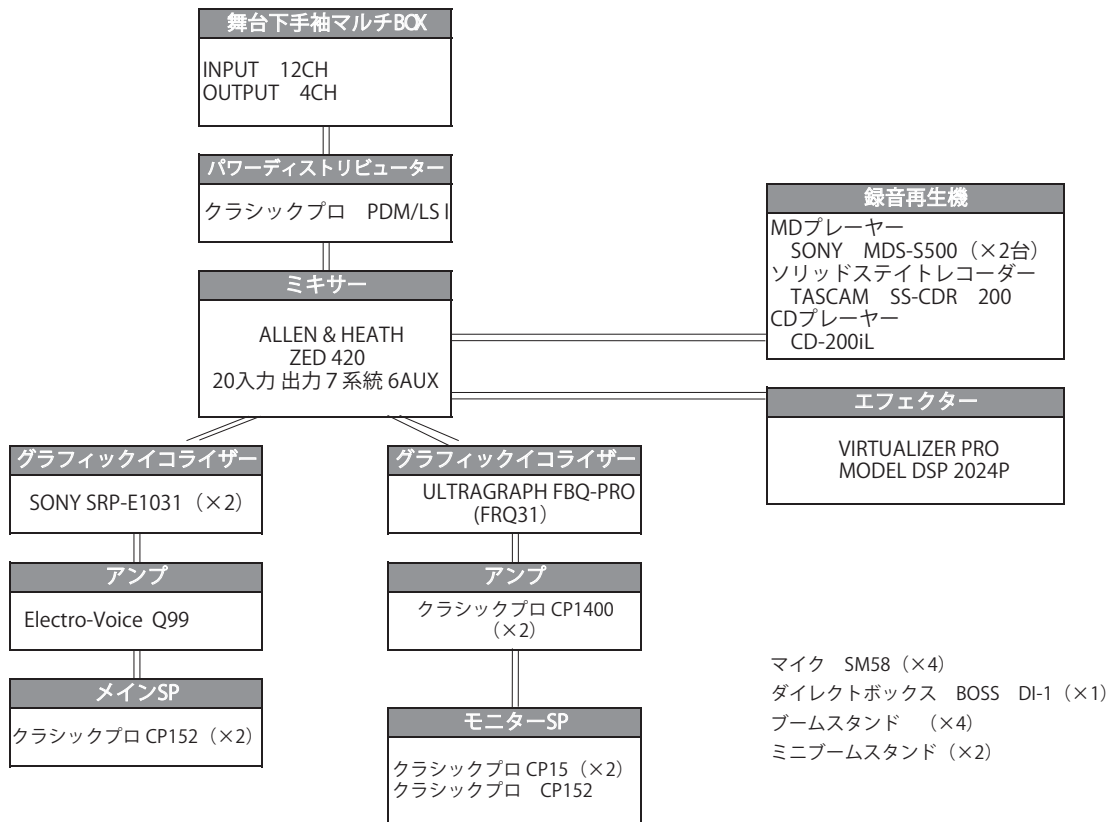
舞台下手袖マルチBOX

INPUT　12CH
OUTPUT　4CH

パワーディストリビューター

クラシックプロ　PDM/LS I

ミキサー

ALLEN & HEATH
ZED 420
20入力 出力 7 系統 6AUX

録音再生機

MDプレーヤー
SONY　MDS-S500（×2台）
ソリッドステイトレコーダー
TASCAM　SS-CDR　200
CDプレーヤー
CD-200iL

エフェクター

VIRTUALIZER PRO
MODEL DSP 2024P

グラフィックイコライザー

SONY SRP-E1031（×2）

アンプ

Electro-Voice　Q99

メインSP

クラシックプロ CP152（×2）

グラフィックイコライザー

ULTRAGRAPH FBQ-PRO
(FRQ31)

アンプ

クラシックプロ CP1400
（×2）

モニターSP

クラシックプロ CP15（×2）
クラシックプロ　CP152

マイク　SM58（×4）
ダイレクトボックス　BOSS　DI-1（×1）
ブームスタンド　（×4）
ミニブームスタンド（×2）